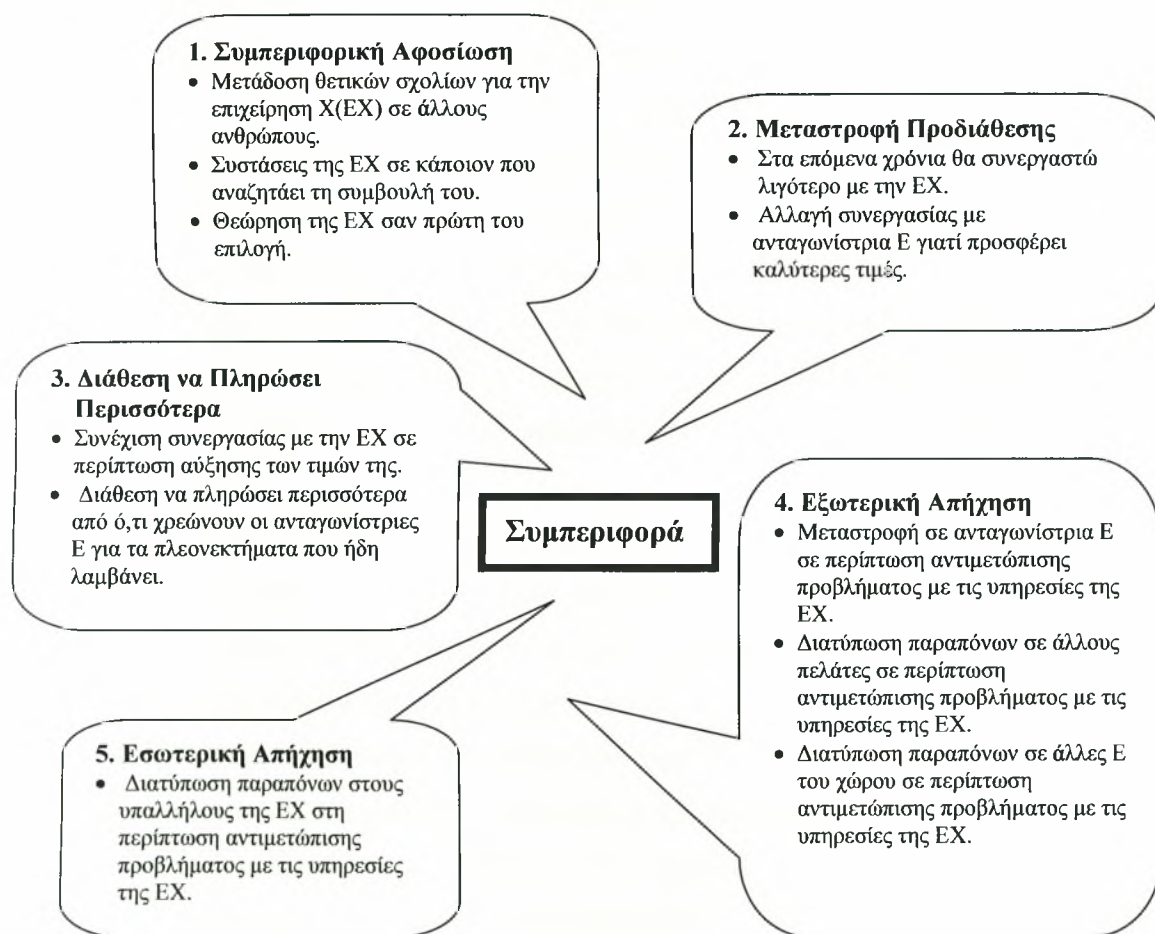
1. Συμπεριφορική Αφοσίωση
• Μετάδοση θετικών σχολίων για την επιχείρηση Χ(ΕΧ) σε άλλους ανθρώπους.
• Συστάσεις της ΕΧ σε κάποιον που αναζητάει τη συμβουλή του.
• Θεώρηση της ΕΧ σαν πρώτη του επιλογή.

2. Μεταστροφή Προδιάθεσης
• Στα επόμενα χρόνια θα συνεργαστώ λιγότερο με την ΕΧ.
• Αλλαγή συνεργασίας με ανταγωνίστρια Ε γιατί προσφέρει καλύτερες τιμές.

3. Διάθεση να Πληρώσει Περισσότερα
• Συνέχιση συνεργασίας με την ΕΧ σε περίπτωση αύξησης των τιμών της.
• Διάθεση να πληρώσει περισσότερα από ό,τι χρεώνουν οι ανταγωνίστριες Ε για τα πλεονεκτήματα που ήδη λαμβάνει.

Συμπεριφορά

4. Εξωτερική Απήχηση
• Μεταστροφή σε ανταγωνίστρια Ε σε περίπτωση αντιμετώπισης προβλήματος με τις υπηρεσίες της ΕΧ.
• Διατύπωση παραπόνων σε άλλους πελάτες σε περίπτωση αντιμετώπισης προβλήματος με τις υπηρεσίες της ΕΧ.
• Διατύπωση παραπόνων σε άλλες Ε του χώρου σε περίπτωση αντιμετώπισης προβλήματος με τις υπηρεσίες της ΕΧ.

5. Εσωτερική Απήχηση
• Διατύπωση παραπόνων στους υπαλλήλους της ΕΧ στη περίπτωση αντιμετώπισης προβλήματος με τις υπηρεσίες της ΕΧ.